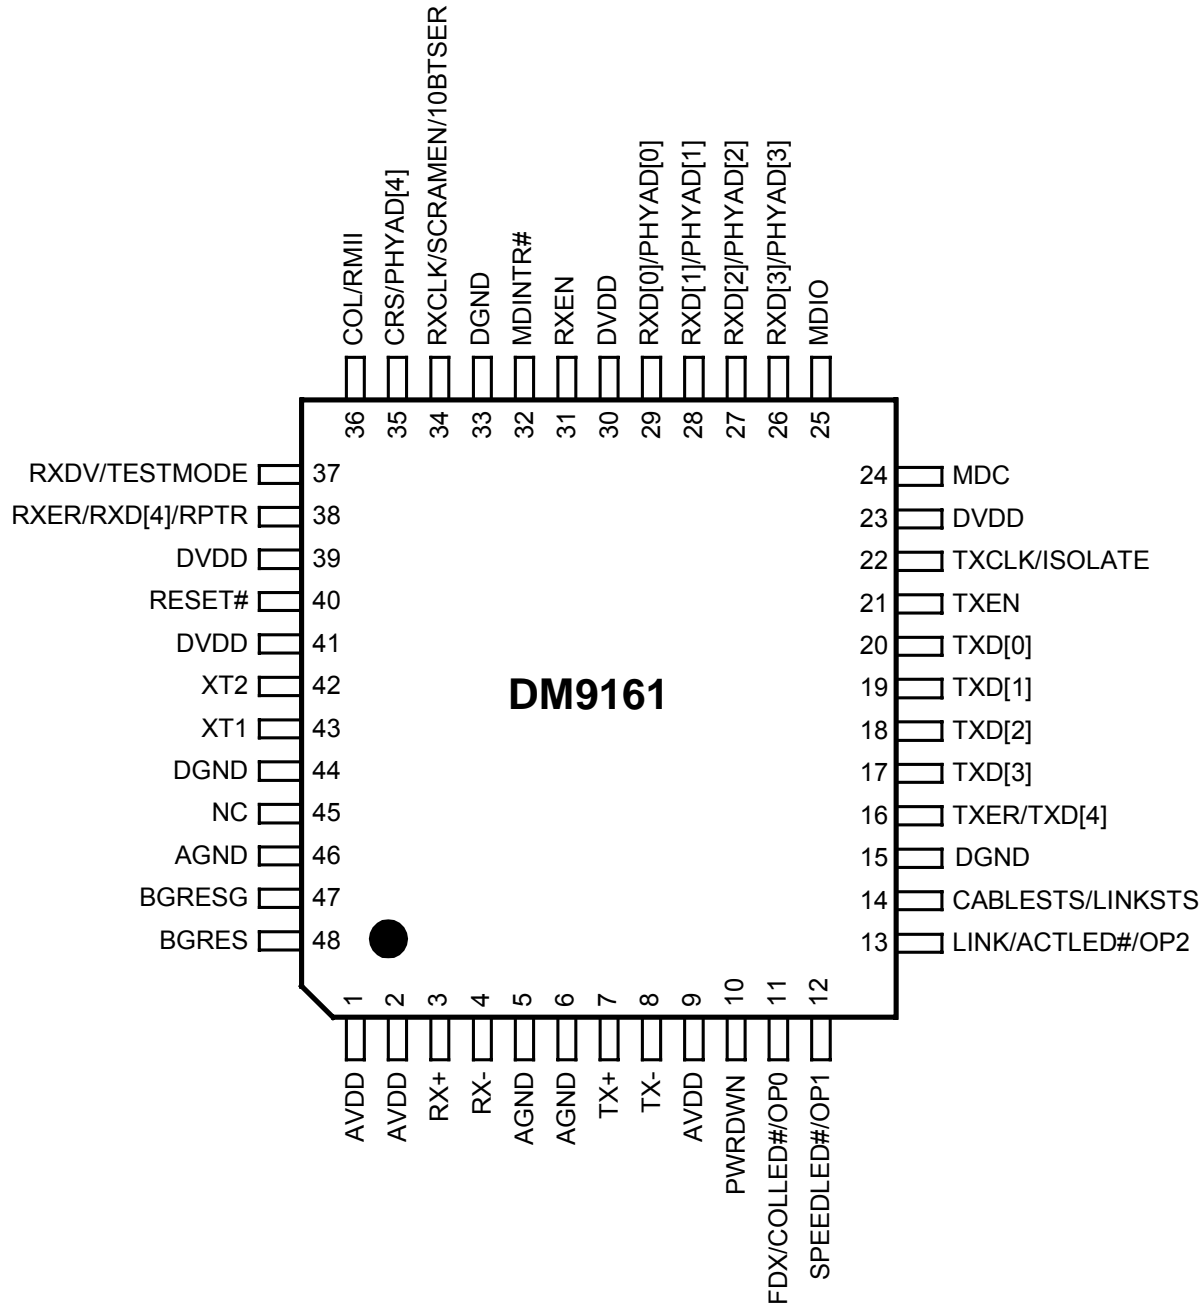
COL/RMII
CRS/PHYAD[4]
RXCLK/SCRAMEN/10BTSER
DGND
MDINTR#
RXEN
DVDD
RXD[0]/PHYAD[0]
RXD[1]/PHYAD[1]
RXD[2]/PHYAD[2]
RXD[3]/PHYAD[3]
MDIO

36 35 34 33 32 31 30 29 28 27 26 25

RXDV/TESTMODE 37
RXER/RXD[4]/RPTR 38
DVDD 39
RESET# 40
DVDD 41
XT2 42
XT1 43
DGND 44
NC 45
AGND 46
BGRESG 47
BGRES 48

24 MDC
23 DVDD
22 TXCLK/ISOLATE
21 TXEN
20 TXD[0]
19 TXD[1]
18 TXD[2]
17 TXD[3]
16 TXER/TXD[4]
15 DGND
14 CABLESTS/LINKSTS
13 LINK/ACTLED#/OP2

DM9161

1 2 3 4 5 6 7 8 9 10 11 12

AVDD
AVDD
RX+
RX-
AGND
AGND
TX+
TX-
AVDD
PWRDWN
FDX/COLLED#/OP0
SPEEDLED#/OP1